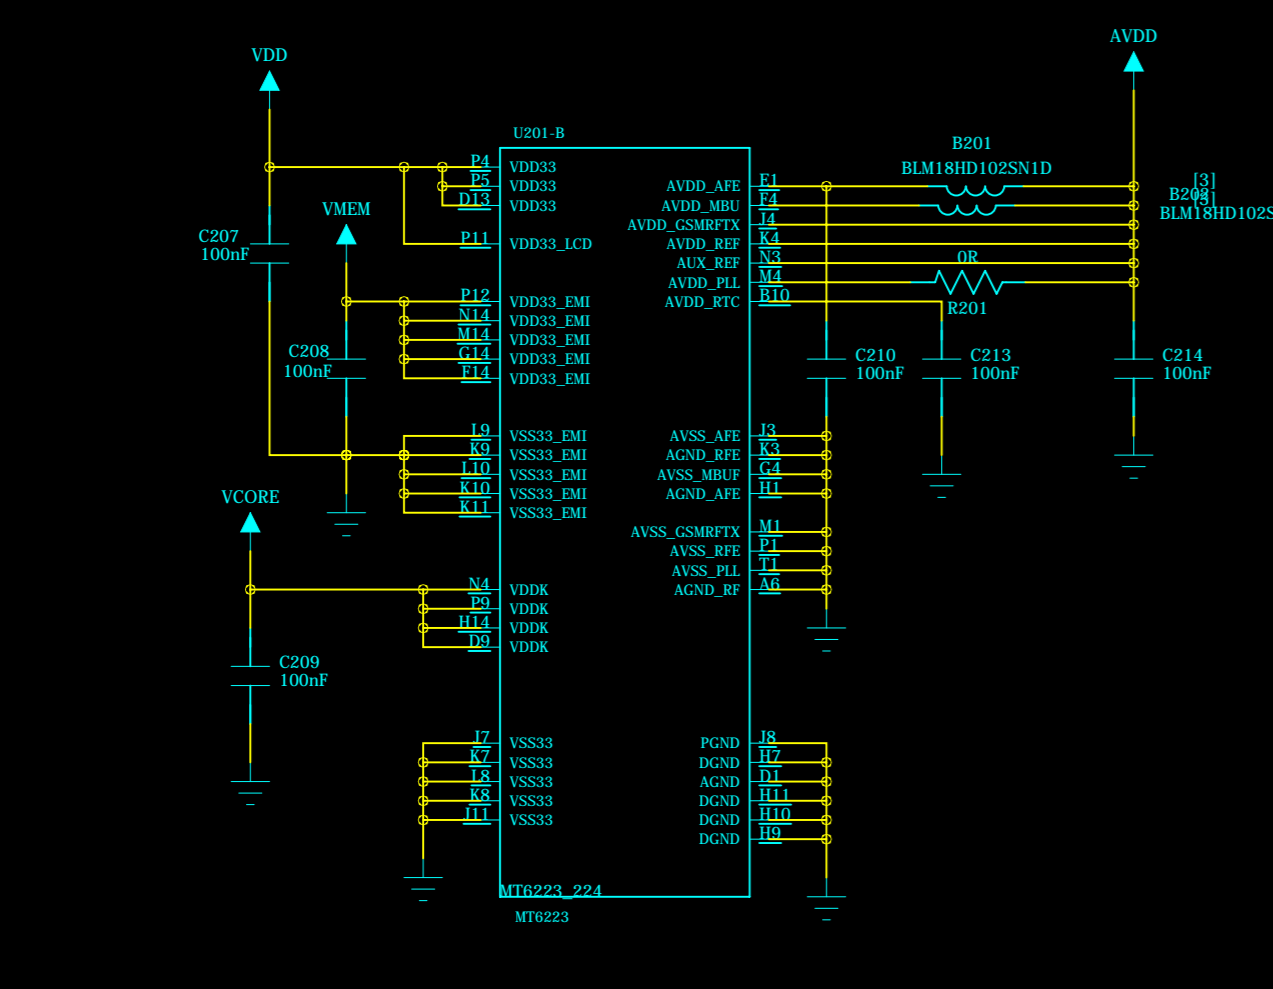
VDD

AVDD

U201-B

B201
BLM18HD102SN1D

[3]
B202
[3]
BLM18HD102S

P4 VDD33
P5 VDD33
D13 VDD33
P11 VDD33_LCD

AVDD_AFE F1
AVDD_MBU F4
AVDD_GSMRFTX J4
AVDD_REF K4
AUX_REF N3
AVDD_PLL M4
AVDD_RTC B10

0R
R201

C207
100nF

VMEM

P12 VDD33_EMI
N14 VDD33_EMI
M14 VDD33_EMI
G14 VDD33_EMI
F14 VDD33_EMI

C208
100nF

C210
100nF

C213
100nF

C214
100nF

L9 VSS33_EMI
K9 VSS33_EMI
L10 VSS33_EMI
K10 VSS33_EMI
K11 VSS33_EMI

AVSS_AFE J3
AGND_RFE K3
AVSS_MBUF G4
AGND_AFE H1

AVSS_GSMRFTX M1
AVSS_RFE P1
AVSS_PLL T1
AGND_RF A6

VCORE

N4 VDDK
P9 VDDK
H14 VDDK
D9 VDDK

C209
100nF

J7 VSS33
K7 VSS33
L8 VSS33
K8 VSS33
J11 VSS33

PGND J8
DGND H7
AGND D1
DGND H11
DGND H10
DGND H9

MT6223_224
MT6223